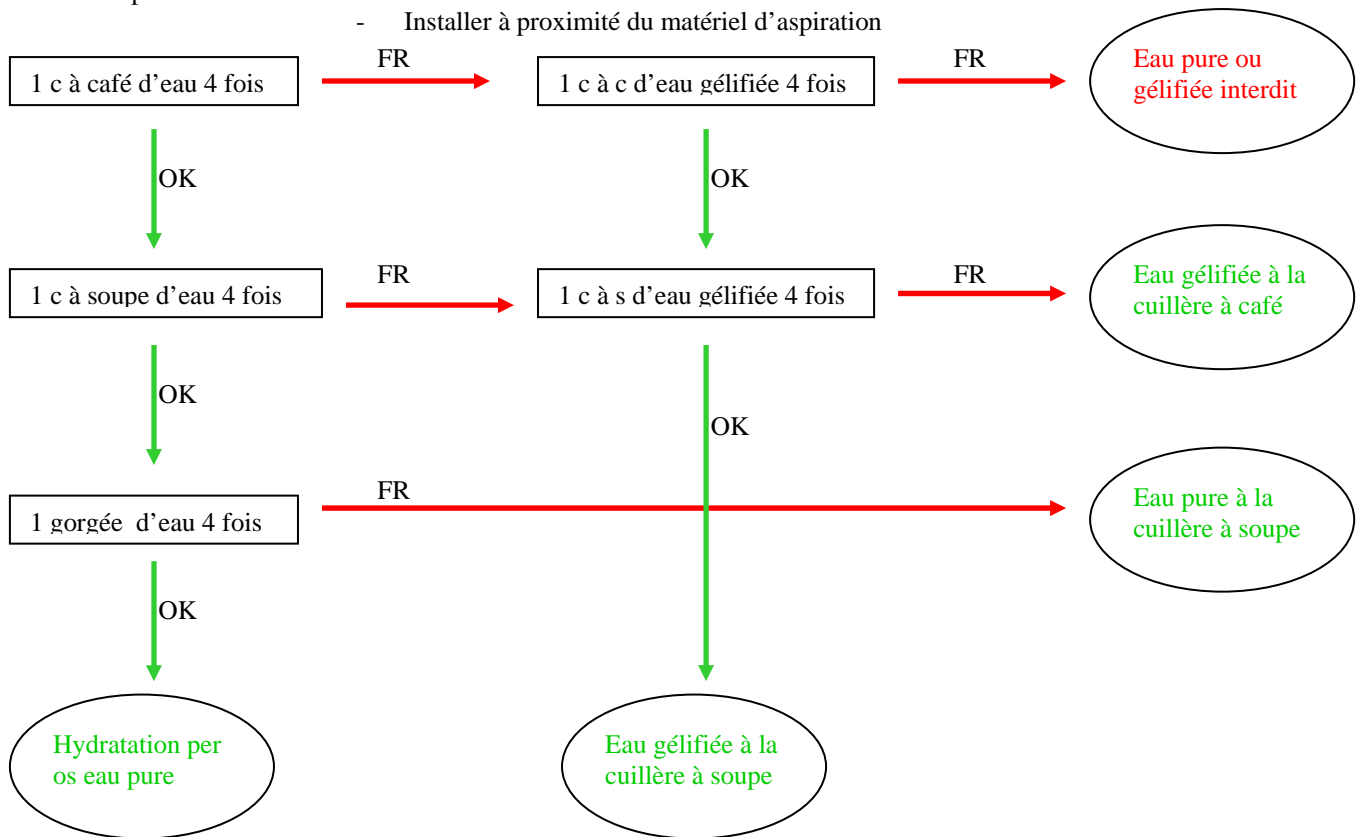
- Installer à proximité du matériel d'aspiration

1 c à café d'eau 4 fois

FR

1 c à c d'eau gélifiée 4 fois

FR

Eau pure ou gélifiée interdit

OK

OK

1 c à soupe d'eau 4 fois

FR

1 c à s d'eau gélifiée 4 fois

FR

Eau gélifiée à la cuillère à café

OK

OK

1 gorgée d'eau 4 fois

FR

Eau pure à la cuillère à soupe

OK

Hydratation per os eau pure

Eau gélifiée à la cuillère à soupe